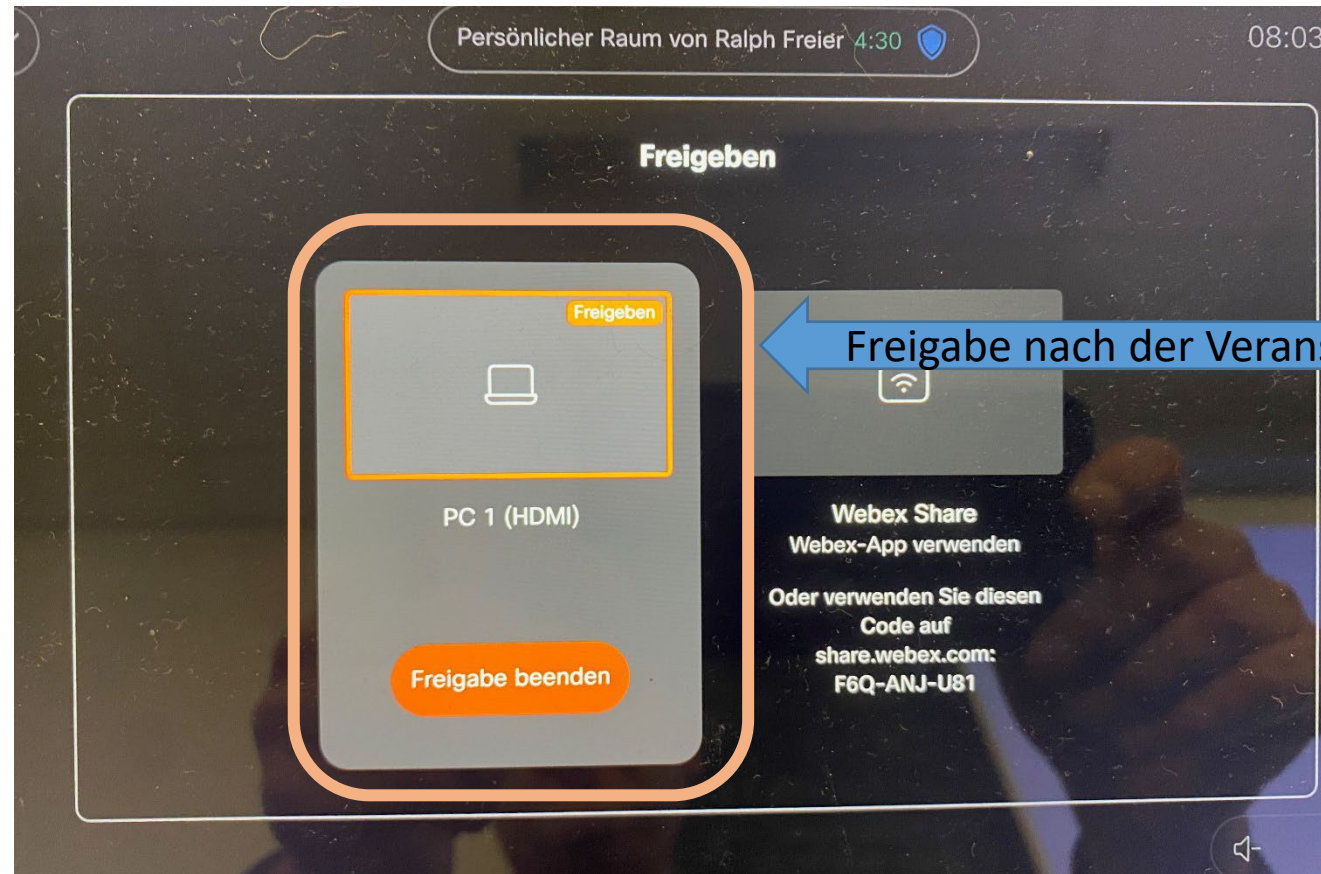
Persönlicher Raum von Ralph Freier 4:30

08:03

Freigeben

Freigeben

PC 1 (HDMI)

Freigabe beenden

Freigabe nach der Verans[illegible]

Webex Share
Webex-App verwenden

Oder verwenden Sie diesen Code auf share.webex.com:
F6Q-ANJ-U81